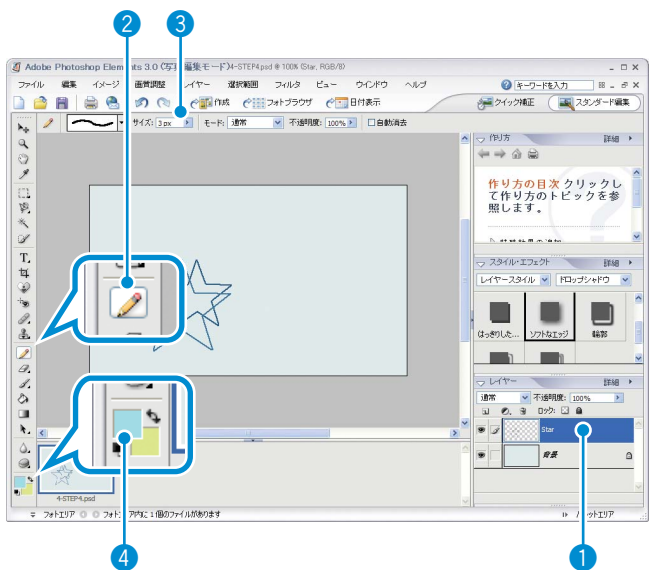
2 3

Adobe Photoshop Elements 3.0 (写真編集モード) 4-STEP4.psd @ 100% (Star, RGB/8)

ファイル 編集 イメージ 画質調整 レイヤー 選択範囲 フィルタ ビュー ウインドウ ヘルプ

キーワードを入力

作成 フォトブラウザ 日付表示 クイック補正 スタンダード編集

サイズ: 3 px モード: 通常 不透明度: 100% 自動消去

作り方 詳細

作り方の目次 クリックして作り方のトピックを参照します。

スタイル・エフェクト 詳細

レイヤースタイル ドロップシャドウ

はっきりした... ソフトなエッジ 輪郭

レイヤー 詳細

通常 不透明度: 100%

ロック:

Star

背景

4-STEP4.psd

フォトエリア フォトエリアに 1 個のファイルがあります パレットエリア

4 1